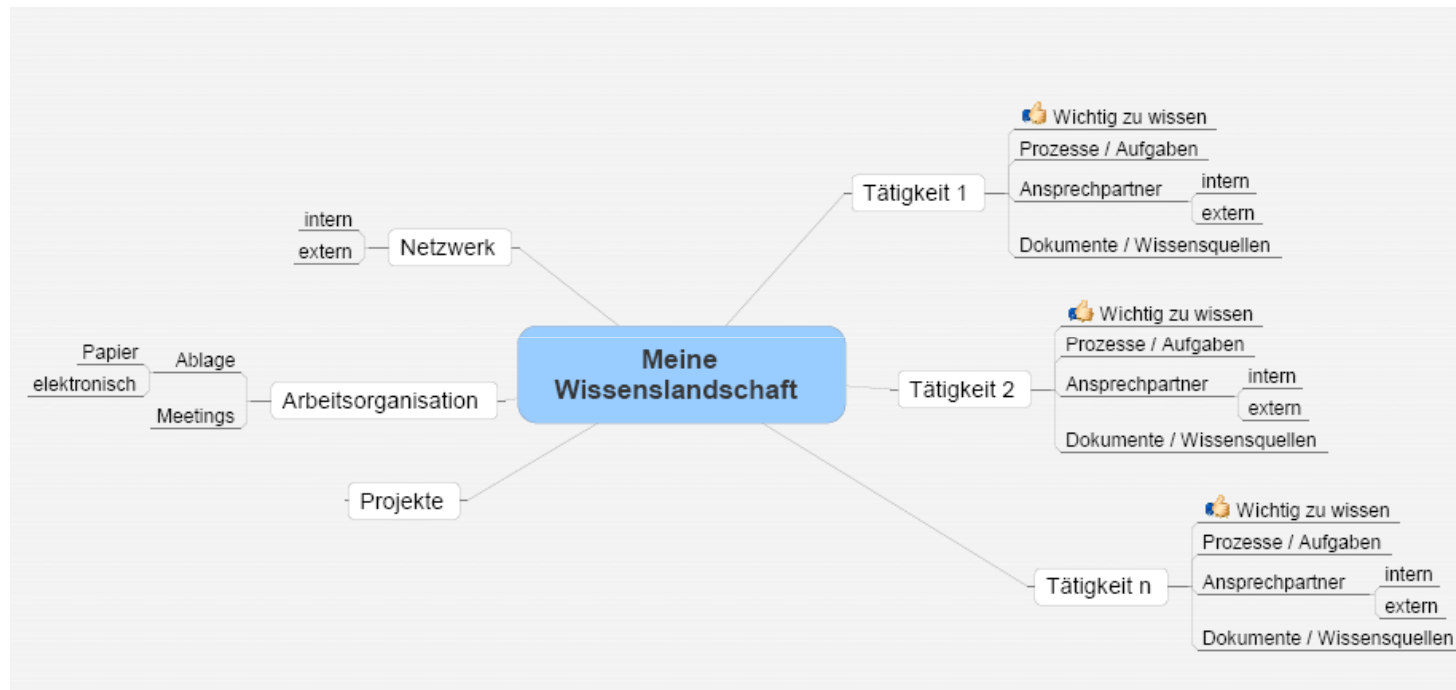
Meine Wissenslandschaft

Netzwerk
intern
extern

Arbeitsorganisation
Ablage
Papier
elektronisch
Meetings

Projekte

Tätigkeit 1
Wichtig zu wissen
Prozesse / Aufgaben
Ansprechpartner
intern
extern
Dokumente / Wissensquellen

Tätigkeit 2
Wichtig zu wissen
Prozesse / Aufgaben
Ansprechpartner
intern
extern
Dokumente / Wissensquellen

Tätigkeit n
Wichtig zu wissen
Prozesse / Aufgaben
Ansprechpartner
intern
extern
Dokumente / Wissensquellen